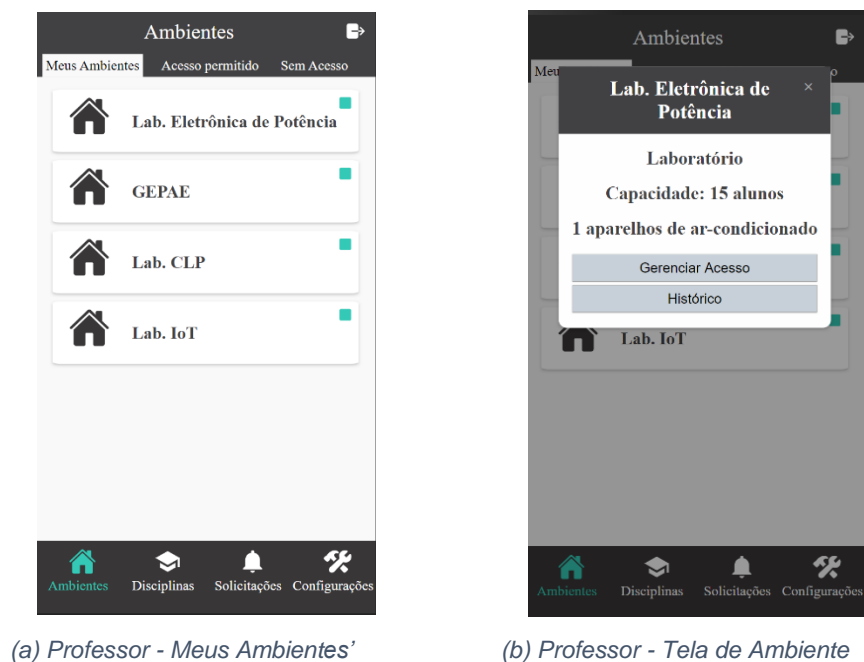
Ambientes

Meus Ambientes | Acesso permitido | Sem Acesso

Lab. Eletrônica de Potência

GEPAE

Lab. CLP

Lab. IoT

Ambientes | Disciplinas | Solicitações | Configurações

(a) Professor - Meus Ambientes’

Ambientes

Meu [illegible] o

Lab. Eletrônica de Potência

×

Laboratório

Capacidade: 15 alunos

1 aparelhos de ar-condicionado

Gerenciar Acesso

Histórico

Lab. IoT

Ambientes | Disciplinas | Solicitações | Configurações

(b) Professor - Tela de Ambiente